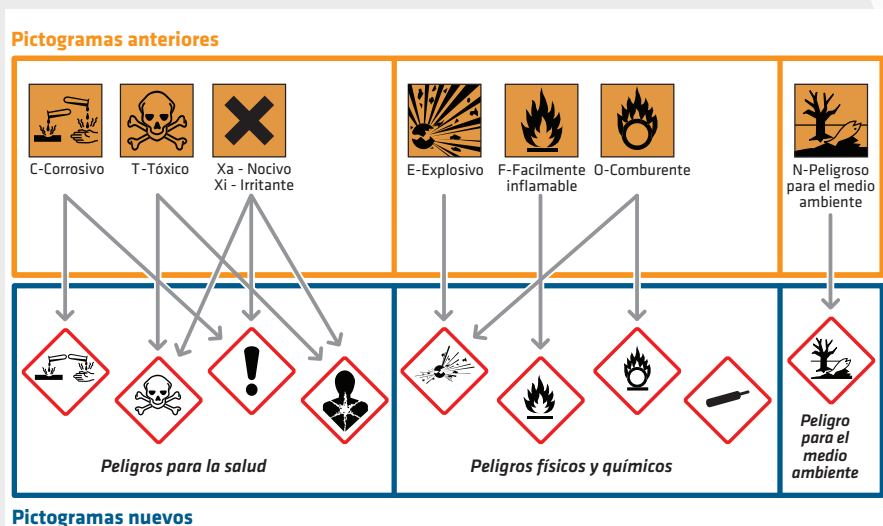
Pictogramas anteriores

C-Corrosivo

T-Tóxico

Xa - Nocivo
Xi - Irritante

E-Explosivo

F-Facilmente inflamable

O-Comburente

N-Peligroso para el medio ambiente

Peligros para la salud

Peligros físicos y químicos

Peligro para el medio ambiente

Pictogramas nuevos